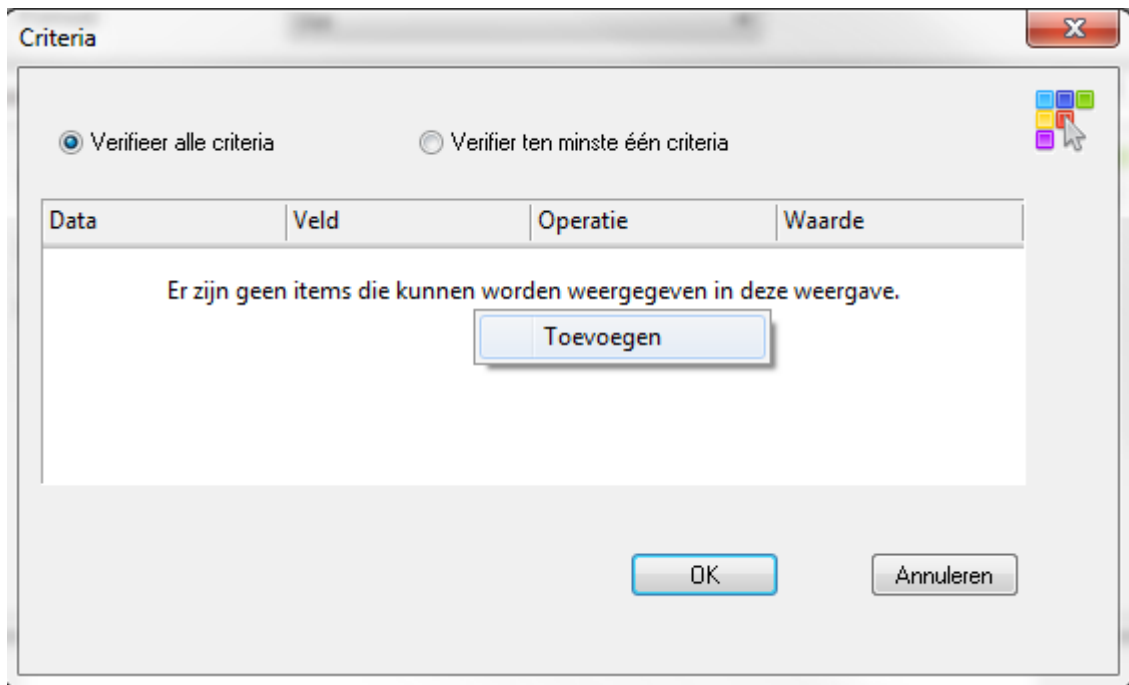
Criteria

Verifieer alle criteria

Verifier ten minste één criteria

| Data | Veld | Operatie | Waarde |
|---|---|---|---|

Er zijn geen items die kunnen worden weergegeven in deze weergave.

Toevoegen

OK

Annuleren